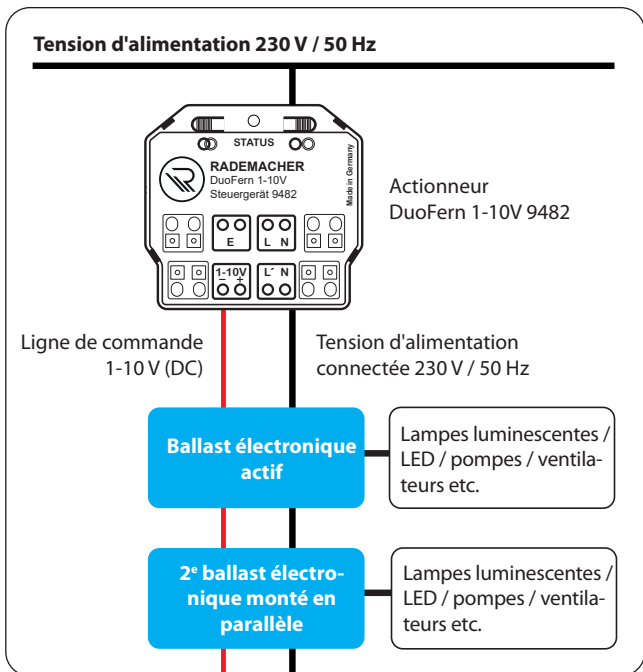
Tension d'alimentation 230 V / 50 Hz

STATUS

RADEMACHER
DuoFern 1-10V
Steuergerät 9482

Made in Germany

E

L N

1-10V
- +

L´ N

Actionneur
DuoFern 1-10V 9482

Ligne de commande
1-10 V (DC)

Tension d'alimentation
connectée 230 V / 50 Hz

Ballast électronique actif

Lampes luminescentes / LED / pompes / ventilateurs etc.

2$^{e}$ ballast électronique monté en parallèle

Lampes luminescentes / LED / pompes / ventilateurs etc.